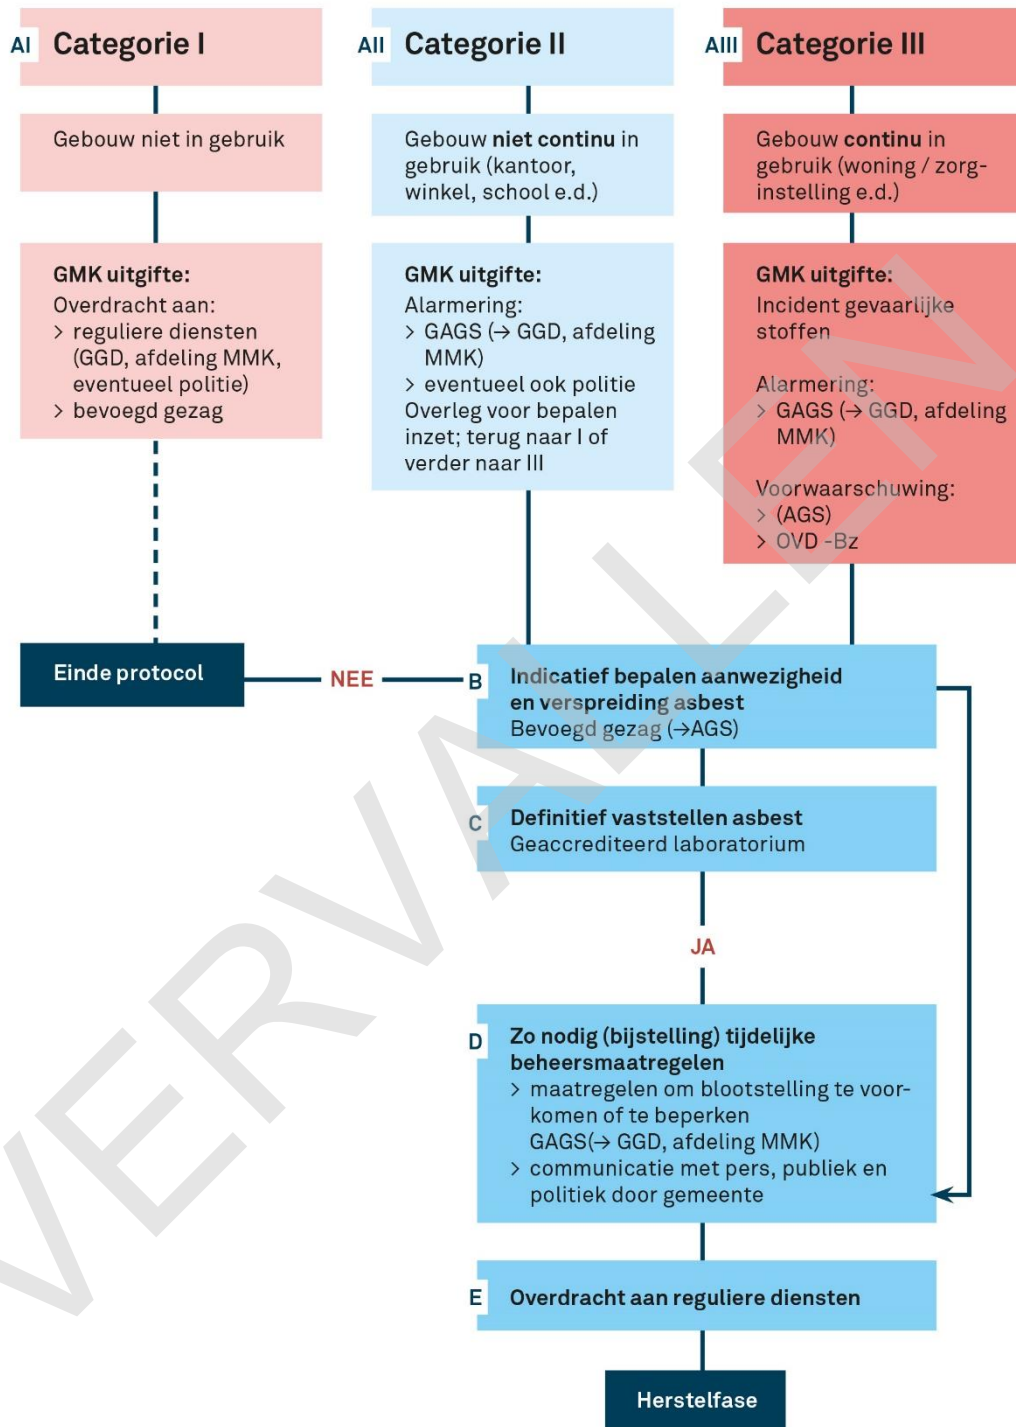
AI Categorie I

Gebouw niet in gebruik

GMK uitgifte:
Overdracht aan:
> reguliere diensten (GGD, afdeling MMK, eventueel politie)
> bevoegd gezag

AII Categorie II

Gebouw niet continu in gebruik (kantoor, winkel, school e.d.)

GMK uitgifte:
Alarmering:
> GAGS (→ GGD, afdeling MMK)
> eventueel ook politie
Overleg voor bepalen inzet; terug naar I of verder naar III

AIII Categorie III

Gebouw continu in gebruik (woning / zorginstelling e.d.)

GMK uitgifte:
Incident gevaarlijke stoffen

Alarmering:
> GAGS (→ GGD, afdeling MMK)

Voorwaarschuwing:
> (AGS)
> OVD -Bz

Einde protocol

NEE

B Indicatief bepalen aanwezigheid en verspreiding asbest
Bevoegd gezag (→AGS)

C Definitief vaststellen asbest
Geaccrediteerd laboratorium

JA

D Zo nodig (bijstelling) tijdelijke beheersmaatregelen
> maatregelen om blootstelling te voorkomen of te beperken
GAGS(→ GGD, afdeling MMK)
> communicatie met pers, publiek en politiek door gemeente

E Overdracht aan reguliere diensten

Herstelfase

VERVALLEN